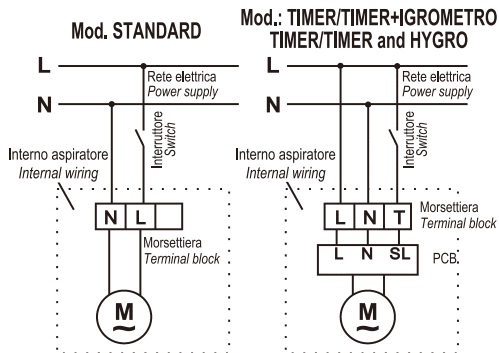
Mod. STANDARD

L

N

Rete elettrica
Power supply

Interruttore
Switch

Interno aspiratore
Internal wiring

N L

Morsettiera
Terminal block

M
~

Mod.: TIMER/TIMER+IGROMETRO
TIMER/TIMER and HYGRO

L

N

Rete elettrica
Power supply

Interruttore
Switch

Interno aspiratore
Internal wiring

L N T

Morsettiera
Terminal block

L N SL

PCB.

M
~